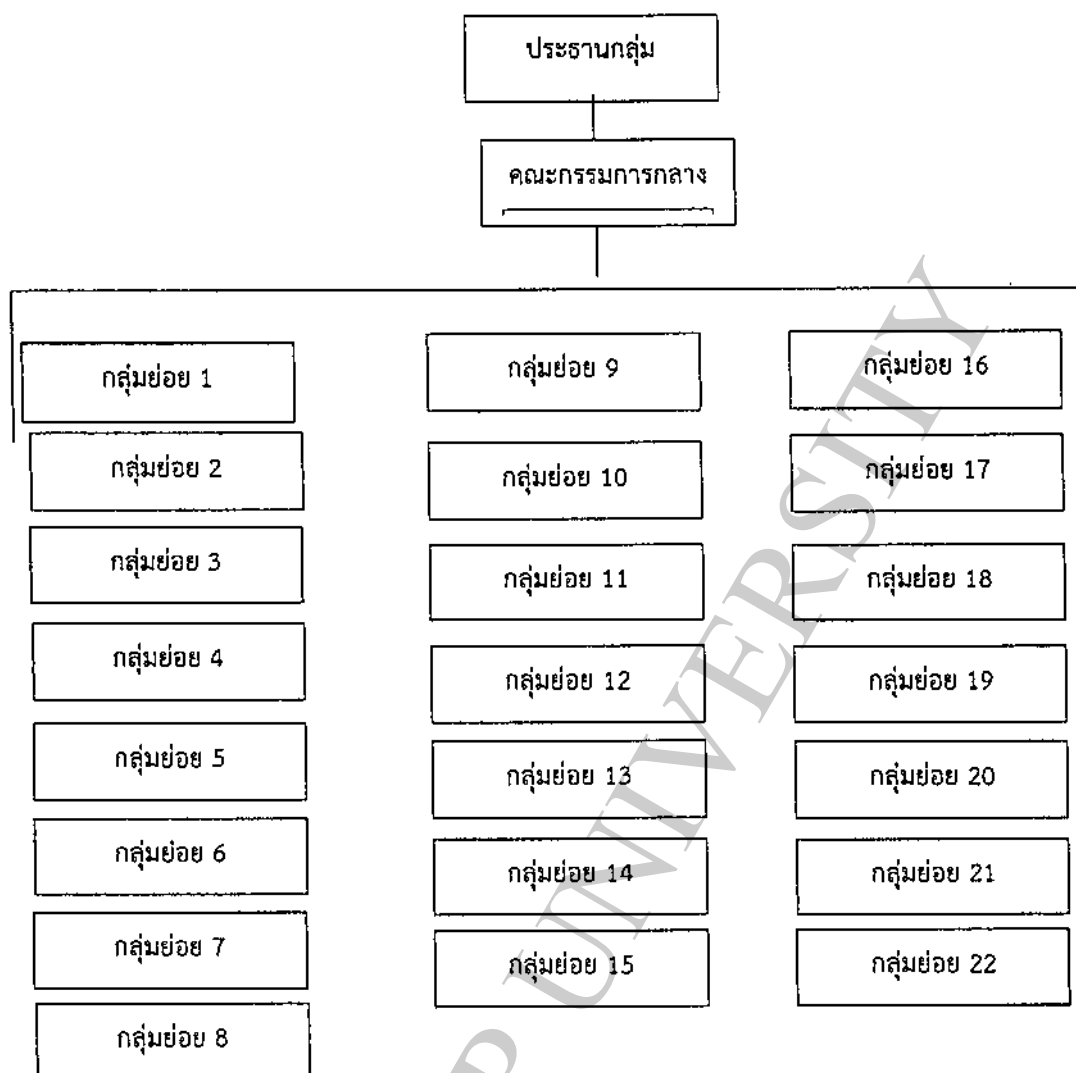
ประธานกลุ่ม

คณะกรรมการกลาง

กลุ่มย่อย 1

กลุ่มย่อย 2

กลุ่มย่อย 3

กลุ่มย่อย 4

กลุ่มย่อย 5

กลุ่มย่อย 6

กลุ่มย่อย 7

กลุ่มย่อย 8

กลุ่มย่อย 9

กลุ่มย่อย 10

กลุ่มย่อย 11

กลุ่มย่อย 12

กลุ่มย่อย 13

กลุ่มย่อย 14

กลุ่มย่อย 15

กลุ่มย่อย 16

กลุ่มย่อย 17

กลุ่มย่อย 18

กลุ่มย่อย 19

กลุ่มย่อย 20

กลุ่มย่อย 21

กลุ่มย่อย 22

UNIVERSITY